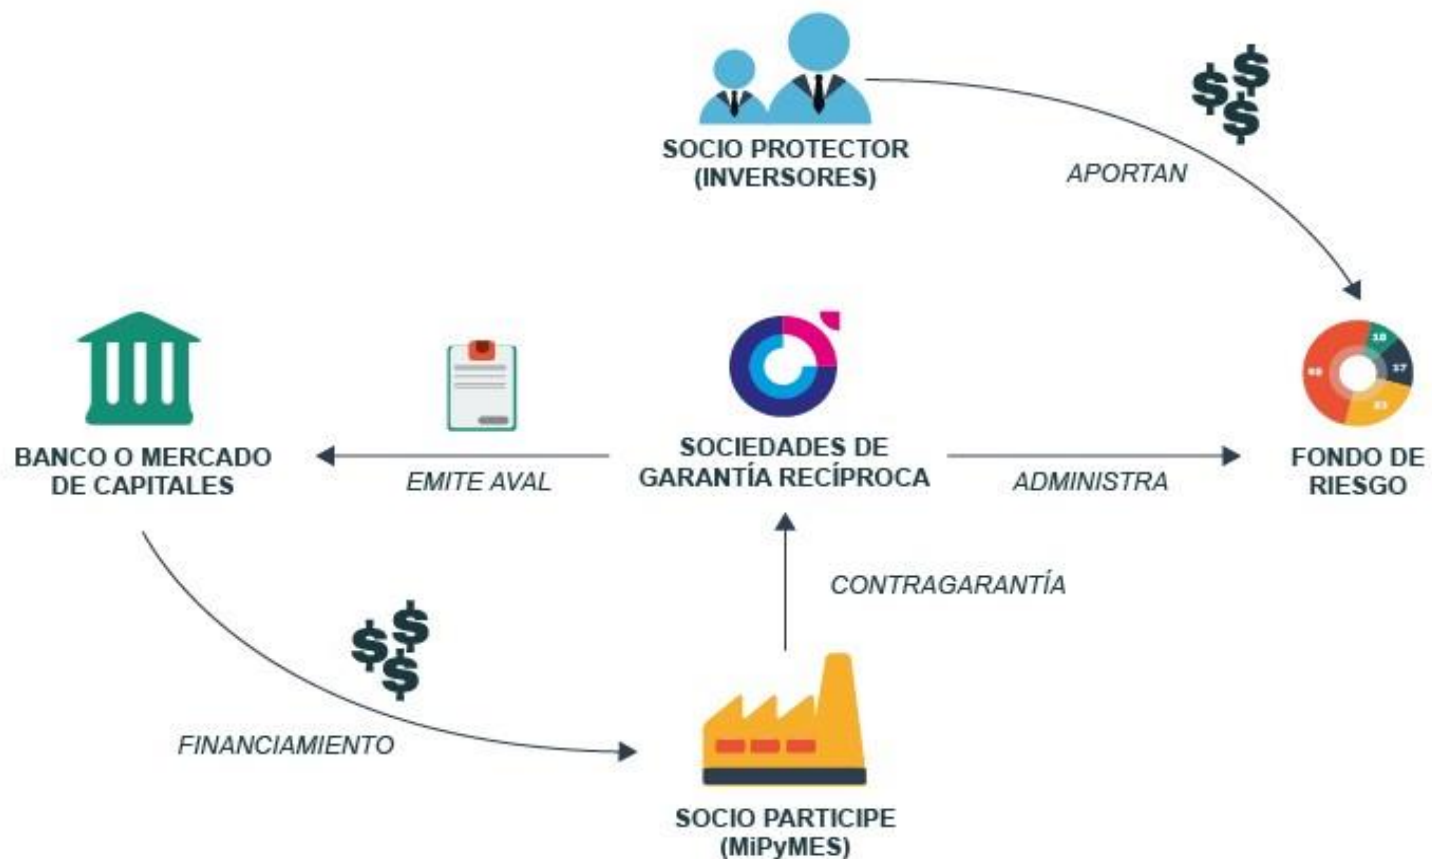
SOCIO PROTECTOR (INVERSORES)

$$$

APORTAN

BANCO O MERCADO DE CAPITALES

EMITE AVAL

SOCIEDADES DE GARANTÍA RECÍPROCA

ADMINISTRA

10
17
33
40

FONDO DE RIESGO

CONTRAGARANTÍA

$$$

FINANCIAMIENTO

SOCIO PARTICIPE (MiPyMES)